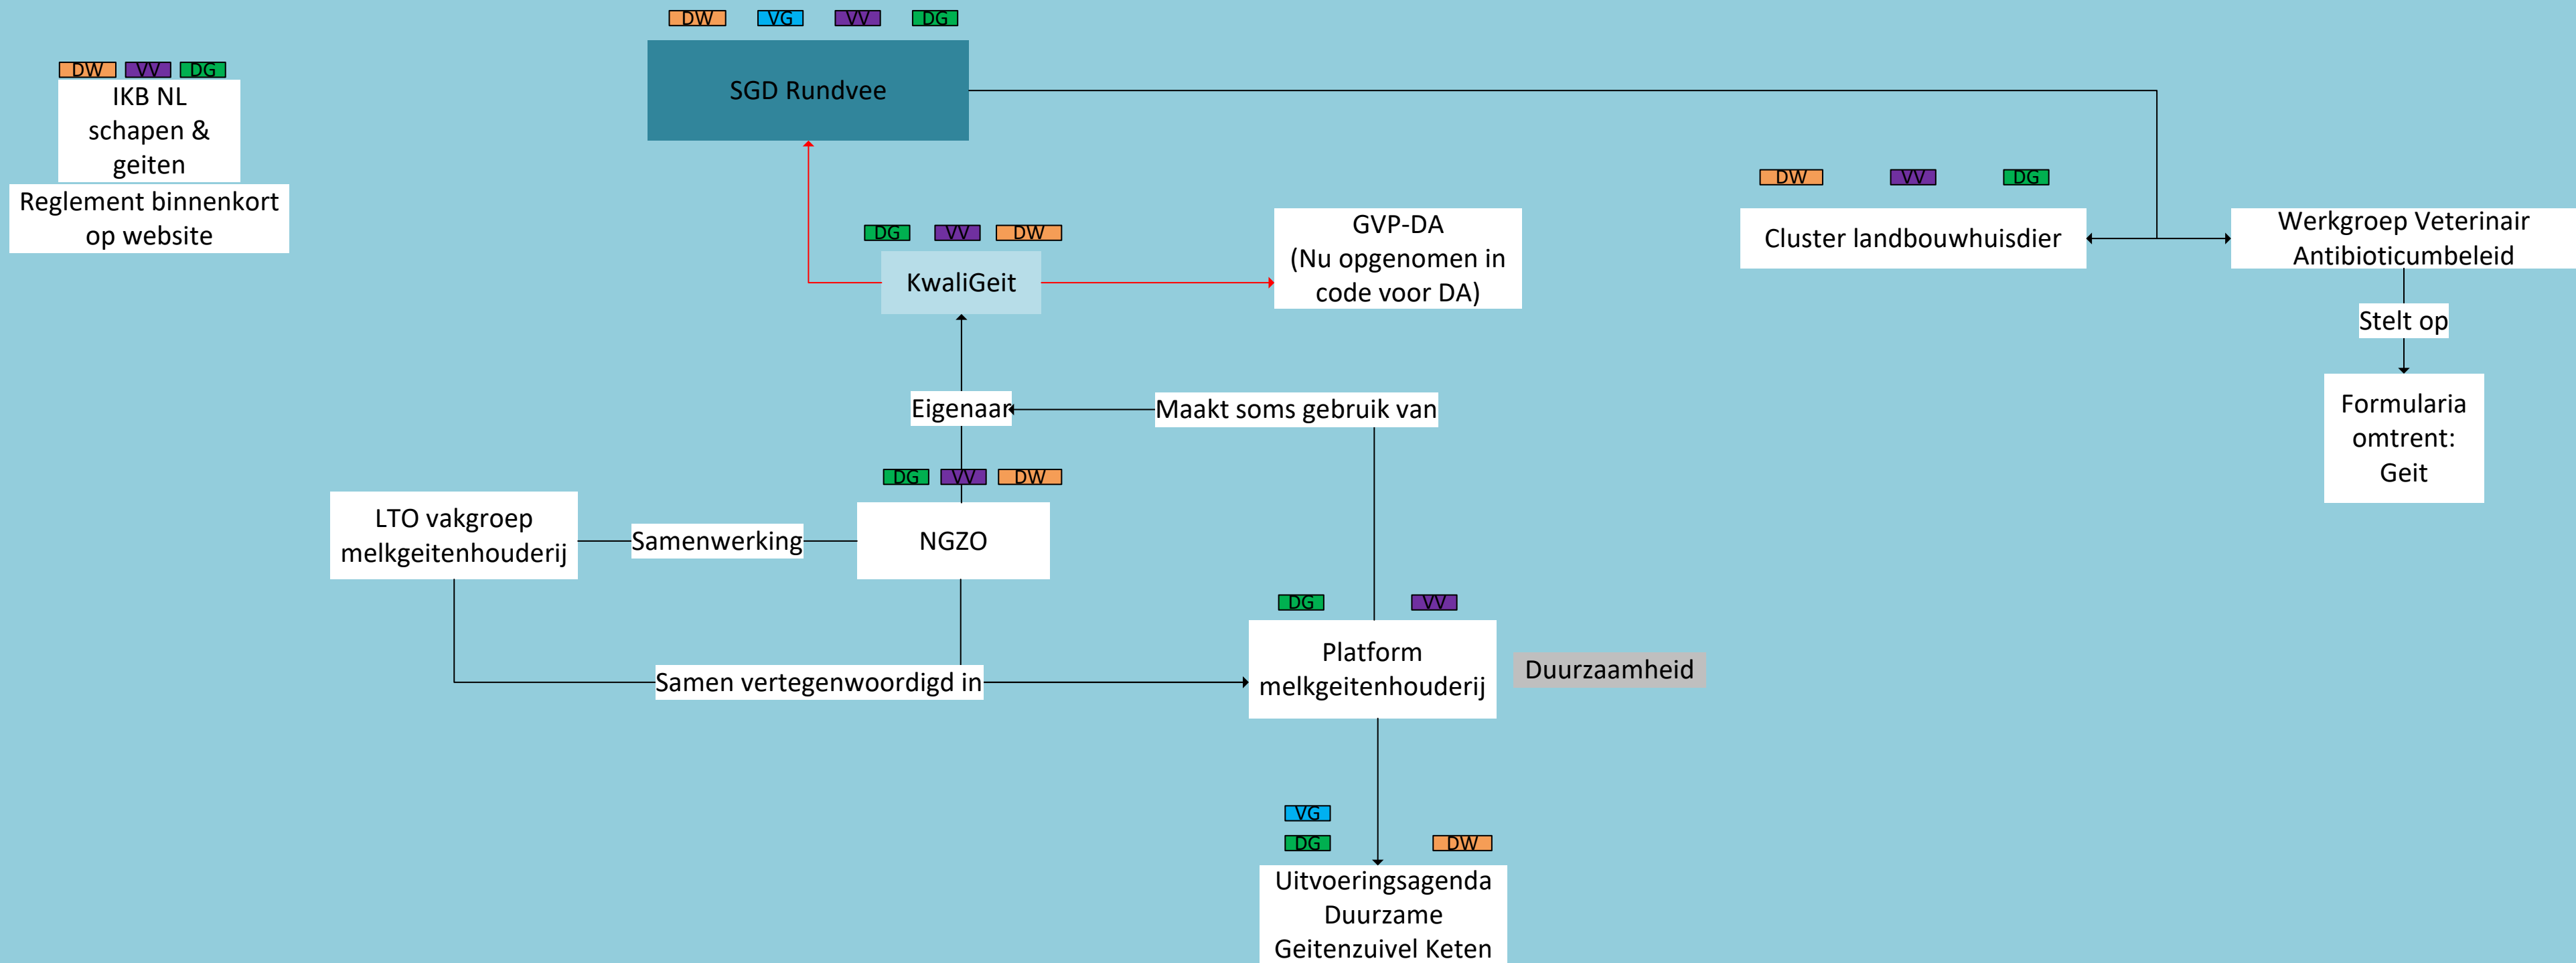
DW VV DG
IKB NL schapen & geiten
Reglement binnenkort op website

DW VG VV DG
SGD Rundvee

DW VV DG
Cluster landbouwhuisdier

Werkgroep Veterinair Antibioticumbeleid

Stelt op

Formularia omtrent: Geit

DG VV DW
KwaliGeit

GVP-DA (Nu opgenomen in code voor DA)

Eigenaar

Maakt soms gebruik van

DG VV DW
LTO vakgroep melkgeitenhouderij

Samenwerking

NGZO

DG VV
Platform melkgeitenhouderij

Duurzaamheid

Samen vertegenwoordigd in

VG
DG DW
Uitvoeringsagenda Duurzame Geitenzuivel Keten